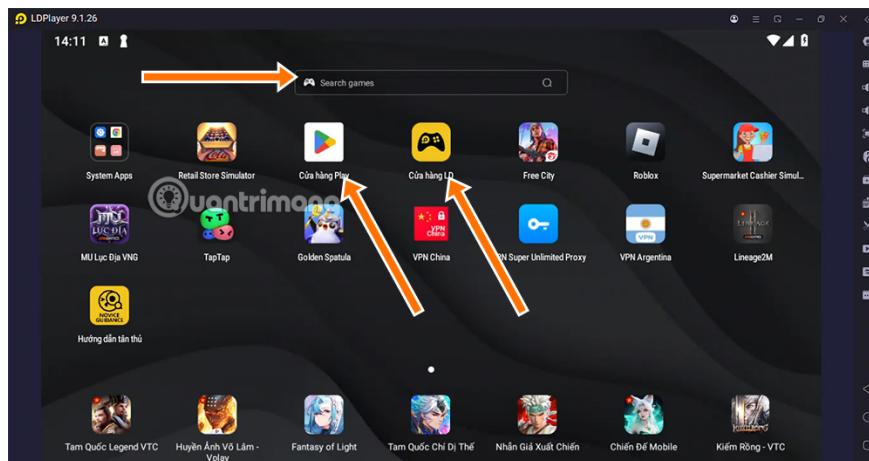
LDPlayer 9.1.26

14:11

Search games

System Apps

Retail Store Simulator

Cửa hàng Play

Cửa hàng LD

Free City

Roblox

Supermarket Cashier Simul...

MU Lục Địa VNG

TapTap

Golden Spatula

VPN China

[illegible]N Super Unlimited Proxy

VPN Argentina

Lineage2M

Hướng dẫn tân thủ

Tam Quốc Legend VTC

Huyễn Ảnh Võ Lâm - Vplay

Fantasy of Light

Tam Quốc Chí Dị Thế

Nhẫn Giả Xuất Chiến

Chiến Đế Mobile

Kiếm Rồng - VTC

Quantrimang